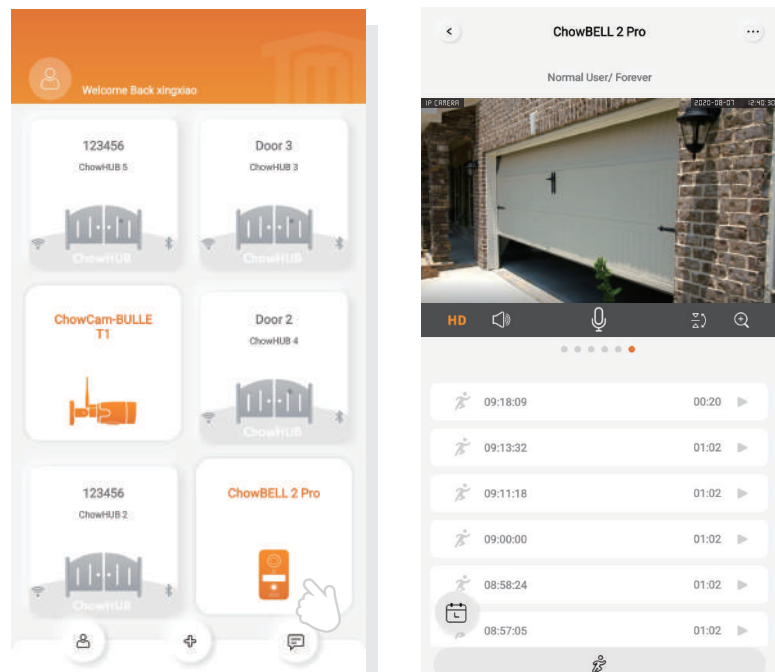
Welcome Back xingxiao

123456
ChowHUB 5
ChowHUB

Door 3
ChowHUB 3
ChowHUB

ChowCam-BULLE T1

Door 2
ChowHUB 4
ChowHUB

123456
ChowHUB 2
ChowHUB

ChowBELL 2 Pro

ChowBELL 2 Pro

Normal User/ Forever

IP CAMERA
2020-08-07 12:40:30

HD

09:18:09 00:20
09:13:32 01:02
09:11:18 01:02
09:00:00 01:02
08:58:24 01:02
08:57:05 01:02